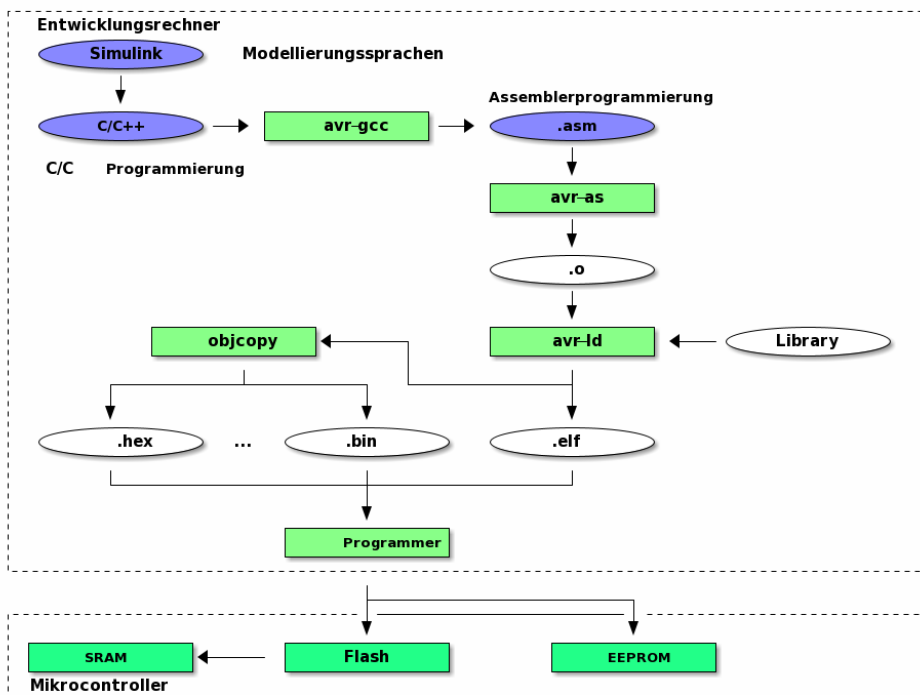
Entwicklungsrechner

Simulink

Modellierungssprachen

C/C++

avr-gcc

Assemblerprogrammierung

.asm

C/C

Programmierung

avr-as

.o

objcopy

avr-ld

Library

.hex

...

.bin

.elf

Programmer

SRAM

Flash

EEPROM

Mikrocontroller